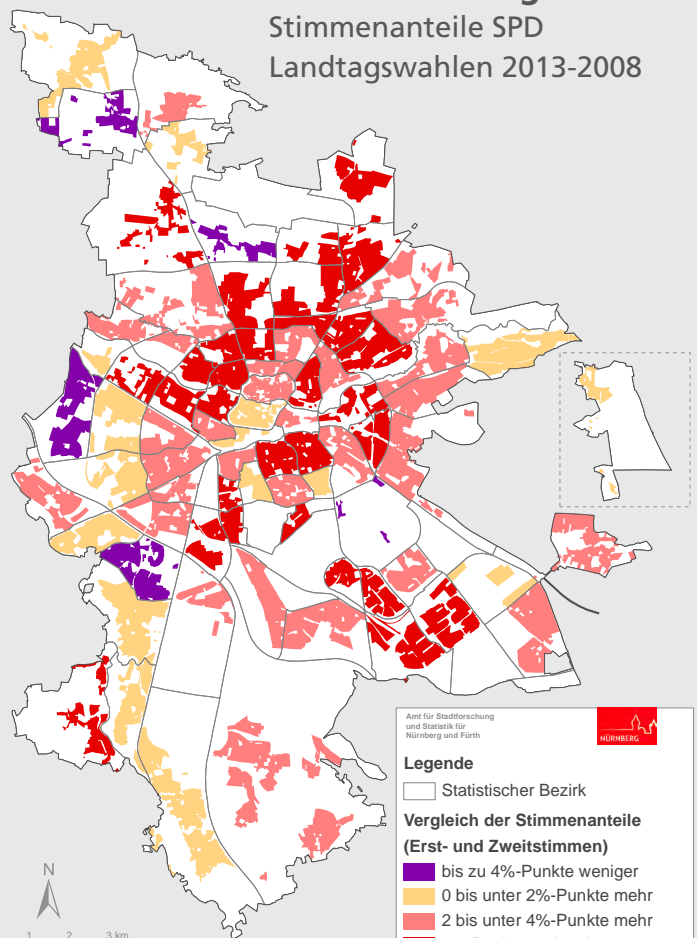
Stimmenanteile SPD
Landtagswahlen 2013-2008

Amt für Stadtforschung und Statistik für Nürnberg und Fürth

NÜRNBERG

Legende

Statistischer Bezirk

Vergleich der Stimmenanteile (Erst- und Zweitstimmen)

bis zu 4%-Punkte weniger

0 bis unter 2%-Punkte mehr

2 bis unter 4%-Punkte mehr

N

1 2 3 km